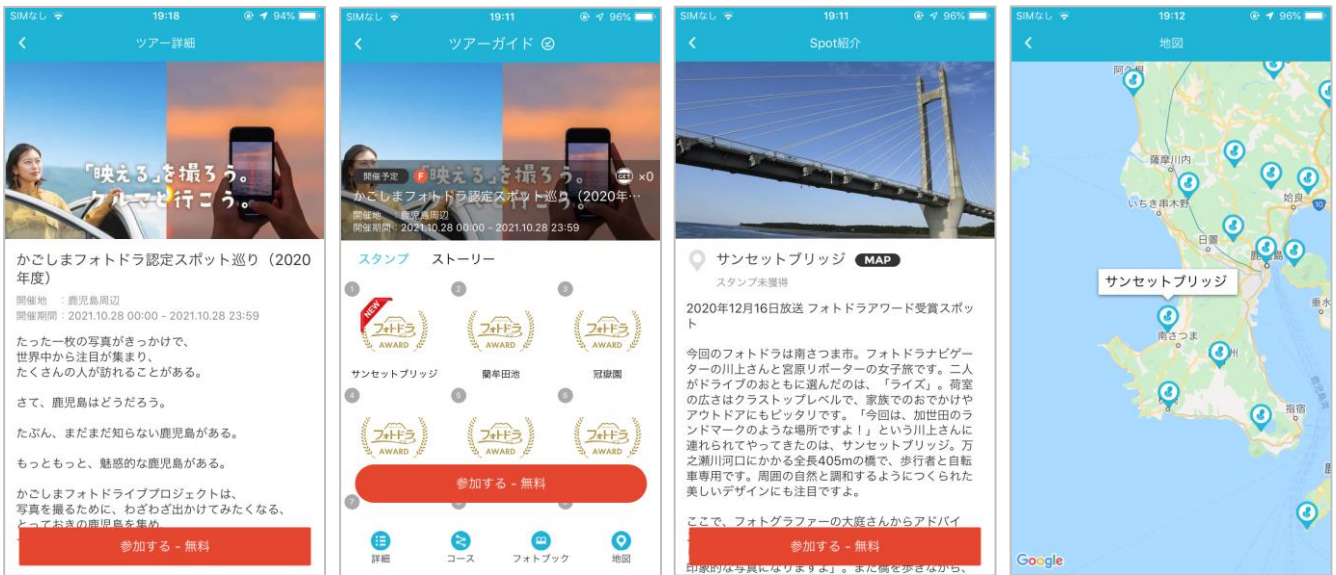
SIMなし 19:18 94%
ツアー詳細
「映える」を撮ろう。
クルマで行こう。
かごしまフォトドラ認定スポット巡り（2020年度）
開催地 ：鹿児島周辺
開催期間：2021.10.28 00:00 - 2021.10.28 23:59
たった一枚の写真がきっかけで、
世界中から注目が集まり、
たくさんの人が訪れることがある。

さて、鹿児島はどうだろう。

たぶん、まだまだ知らない鹿児島がある。

もっともっと、魅惑的な鹿児島がある。

かごしまフォトドライブプロジェクトは、
写真を撮るために、わざわざ出かけてみたくなる、
とっておきの鹿児島を集め
参加する - 無料

SIMなし 19:11 96%
ツアーガイド
「映える」を撮ろう。
開催予定 F GET ×0
かごしまフォトドラ認定スポット巡り（2020年…
開催地 ：鹿児島周辺
開催期間：2021.10.28 00:00 - 2021.10.28 23:59
スタンプ ストーリー
1 NEW フォトドラ AWARD サンセットブリッジ
2 フォトドラ AWARD 蘭牟田池
3 フォトドラ AWARD 冠嶽園
4 フォトドラ AWARD
5 フォトドラ AWARD
6 フォトドラ AWARD
7
参加する - 無料
詳細 コース フォトブック 地図

SIMなし 19:11 96%
Spot紹介
サンセットブリッジ MAP
スタンプ未獲得
2020年12月16日放送 フォトドラアワード受賞スポット

今回のフォトドラは南さつま市。フォトドラナビゲーターの川上さんと宮原リポーターの女子旅です。二人がドライブのおともに選んだのは、「ライズ」。荷室の広さはクラストップレベルで、家族でのおでかけやアウトドアにもピッタリです。「今回は、加世田のランドマークのような場所ですよ！」という川上さんに連れられてやってきたのは、サンセットブリッジ。万之瀬川河口にかかる全長405mの橋で、歩行者と自転車専用です。周囲の自然と調和するようにつくられた美しいデザインにも注目ですよ。

ここで、フォトグラファーの大庭さんからアドバイ
参加する - 無料
印象的な写真になりますよ」。また橋を歩きながら、

SIMなし 19:12 96%
地図
阿久根
薩摩川内
いちき串木野
姶良
日置
鹿児島
サンセットブリッジ
垂水
南さつま
指宿
Google